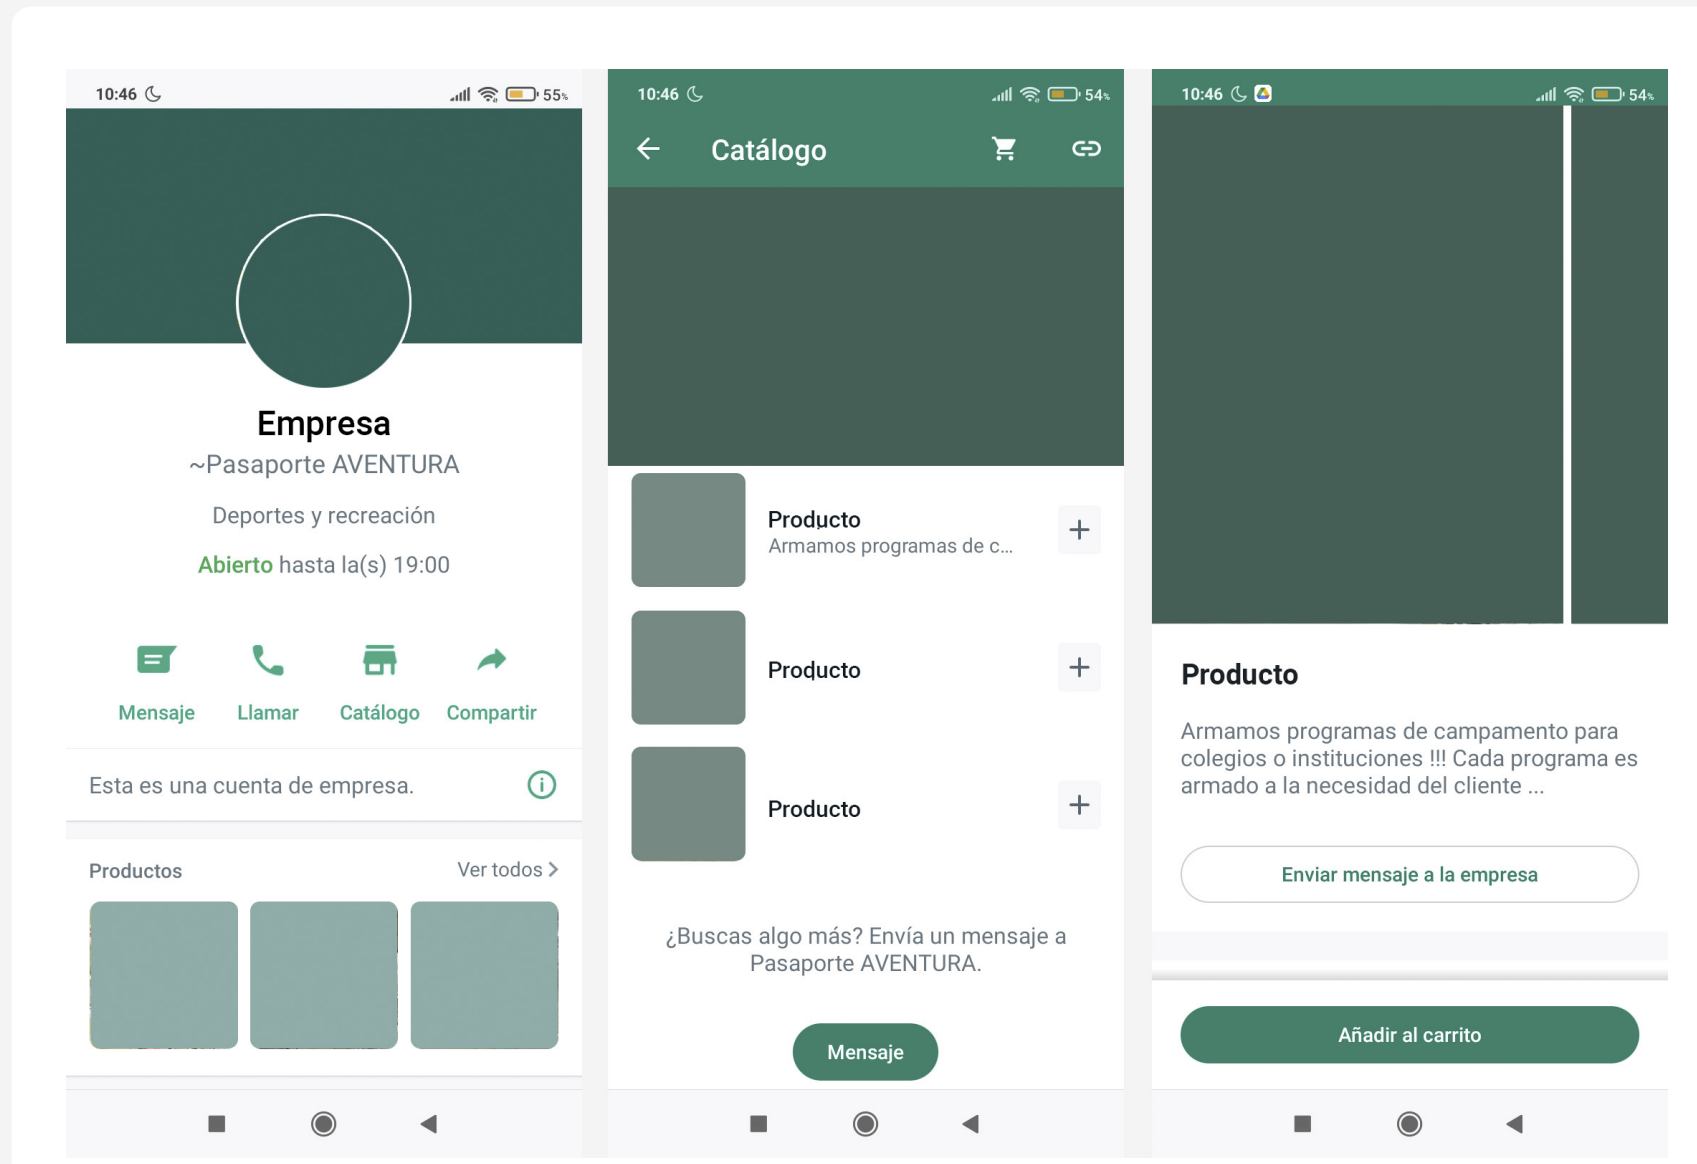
10:46 55%

Empresa
~Pasaporte AVENTURA

Deportes y recreación

Abierto hasta la(s) 19:00

Mensaje Llamar Catálogo Compartir

Esta es una cuenta de empresa.

Productos Ver todos >

10:46 54%

Catálogo

Producto
Armamos programas de c...

Producto

Producto

¿Buscas algo más? Envía un mensaje a Pasaporte AVENTURA.

Mensaje

10:46 54%

Producto

Armamos programas de campamento para colegios o instituciones !!! Cada programa es armado a la necesidad del cliente ...

Enviar mensaje a la empresa

Añadir al carrito